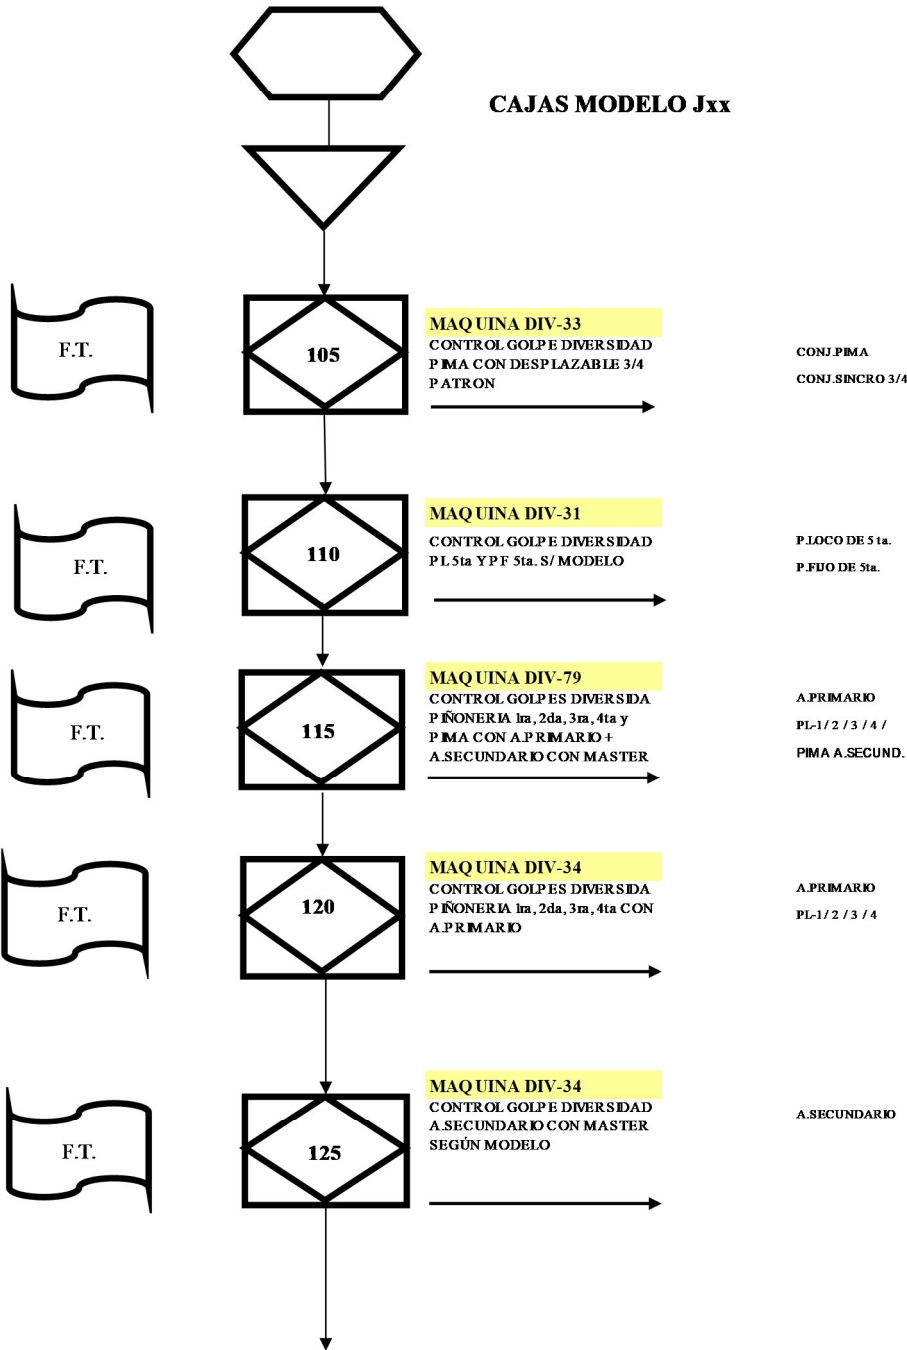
CAJAS MODELO Jxx

F.T.

105

MAQUINA DIV-33
CONTROL GOLPE DIVERSIDAD PIMA CON DESPLAZABLE 3/4 PATRON

CONJ.PIMA
CONJ.SINCRO 3/4

F.T.

110

MAQUINA DIV-31
CONTROL GOLPE DIVERSIDAD PL 5ta Y P F 5ta. S/ MODELO

P.LOCO DE 5 ta.
P.FIJO DE 5ta.

F.T.

115

MAQUINA DIV-79
CONTROL GOLPES DIVERSIDA PIÑONERIA 1ra, 2da, 3ra, 4ta y PIMA CON A.PRIMARIO + A.SECUNDARIO CON MASTER

A.PRIMARIO
PL-1 / 2 / 3 / 4 /
PIMA A.SECUND.

F.T.

120

MAQUINA DIV-34
CONTROL GOLPES DIVERSIDA PIÑONERIA 1ra, 2da, 3ra, 4ta CON A.PRIMARIO

A.PRIMARIO
PL-1 / 2 / 3 / 4

F.T.

125

MAQUINA DIV-34
CONTROL GOLPE DIVERSIDAD A.SECUNDARIO CON MASTER SEGÚN MODELO

A.SECUNDARIO